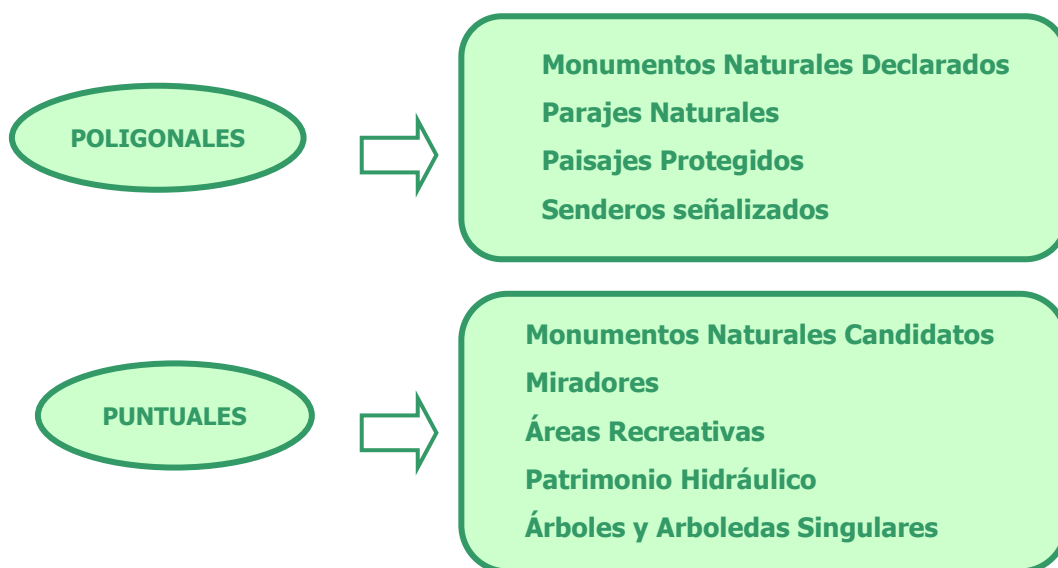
POLIGONALES

Monumentos Naturales Declarados
Parajes Naturales
Paisajes Protegidos
Senderos señalizados

PUNTUALES

Monumentos Naturales Candidatos
Miradores
Áreas Recreativas
Patrimonio Hidráulico
Árboles y Arboledas Singulares